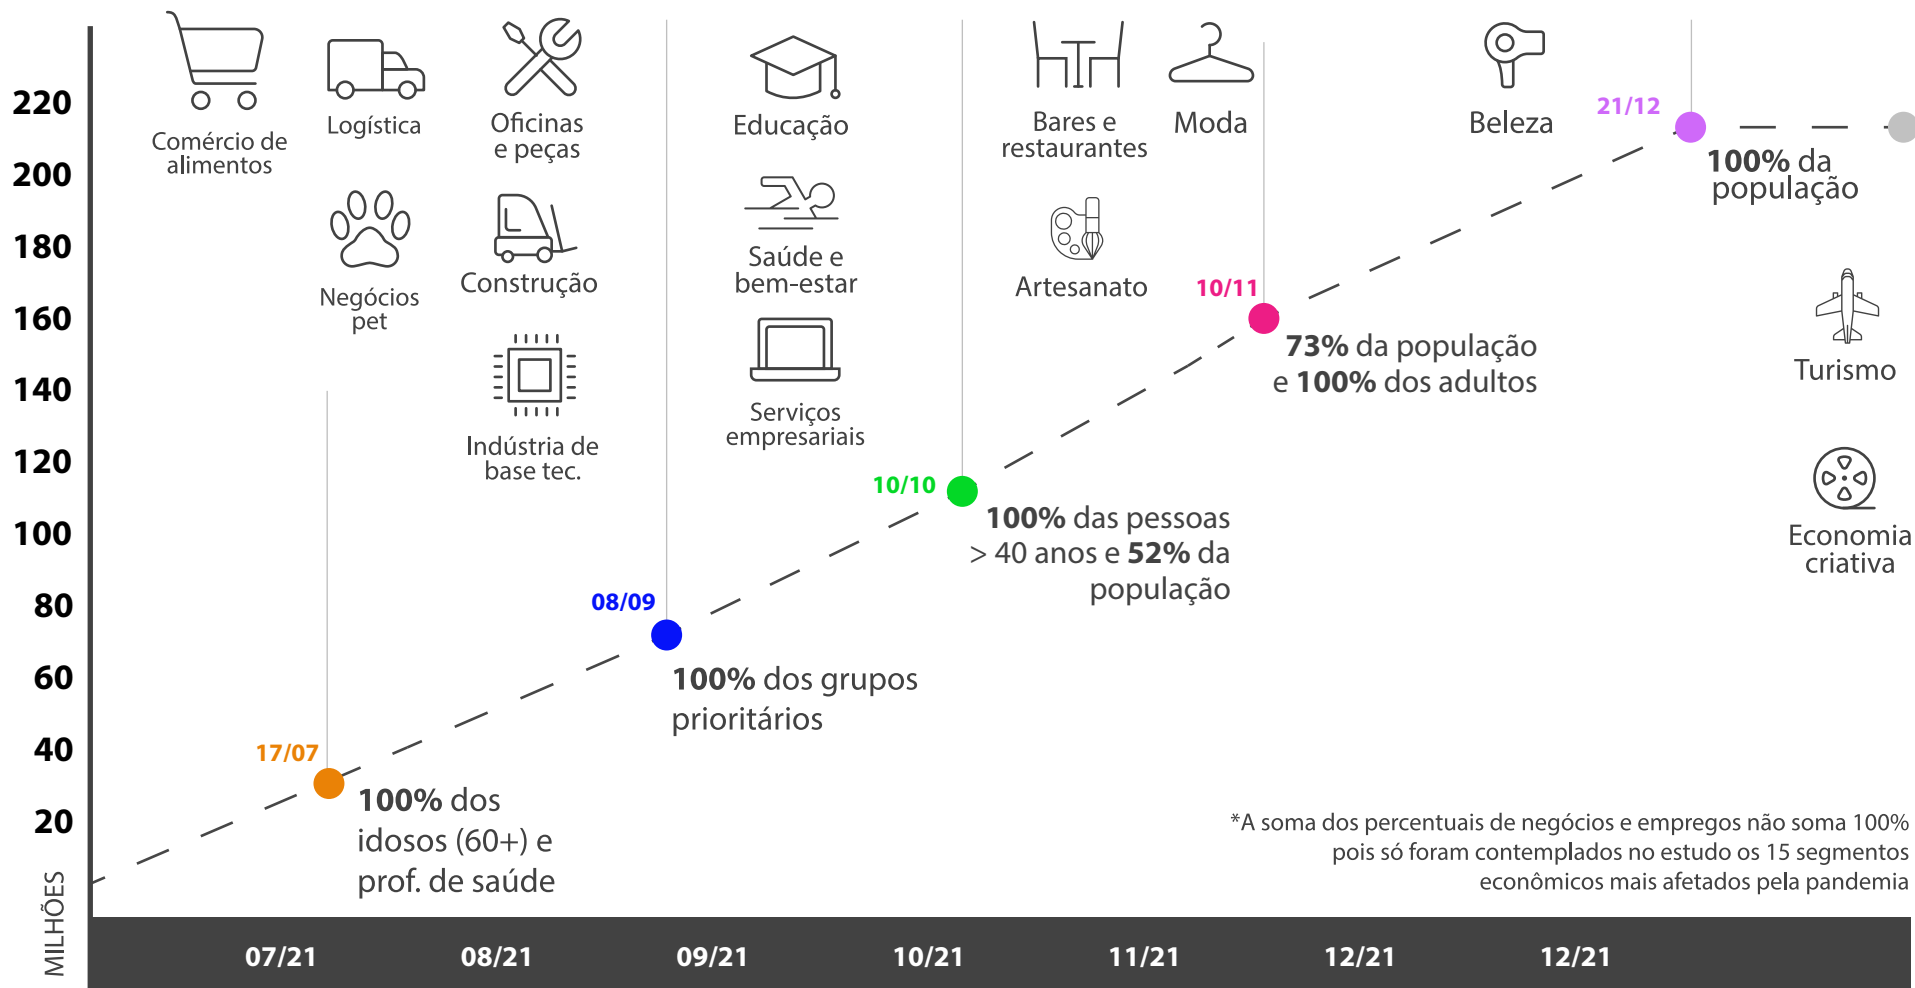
220
200
180
160
140
120
100
80
60
40
20
MILHÕES

Comércio de alimentos

Logística

Oficinas e peças

Negócios pet

Construção

Indústria de base tec.

Educação

Saúde e bem-estar

Serviços empresariais

Bares e restaurantes

Moda

Artesanato

Beleza

Turismo

Economia criativa

17/07
100% dos idosos (60+) e prof. de saúde

08/09
100% dos grupos prioritários

10/10
100% das pessoas > 40 anos e 52% da população

10/11
73% da população e 100% dos adultos

21/12
100% da população

*A soma dos percentuais de negócios e empregos não soma 100% pois só foram contemplados no estudo os 15 segmentos econômicos mais afetados pela pandemia

07/21
08/21
09/21
10/21
11/21
12/21
12/21